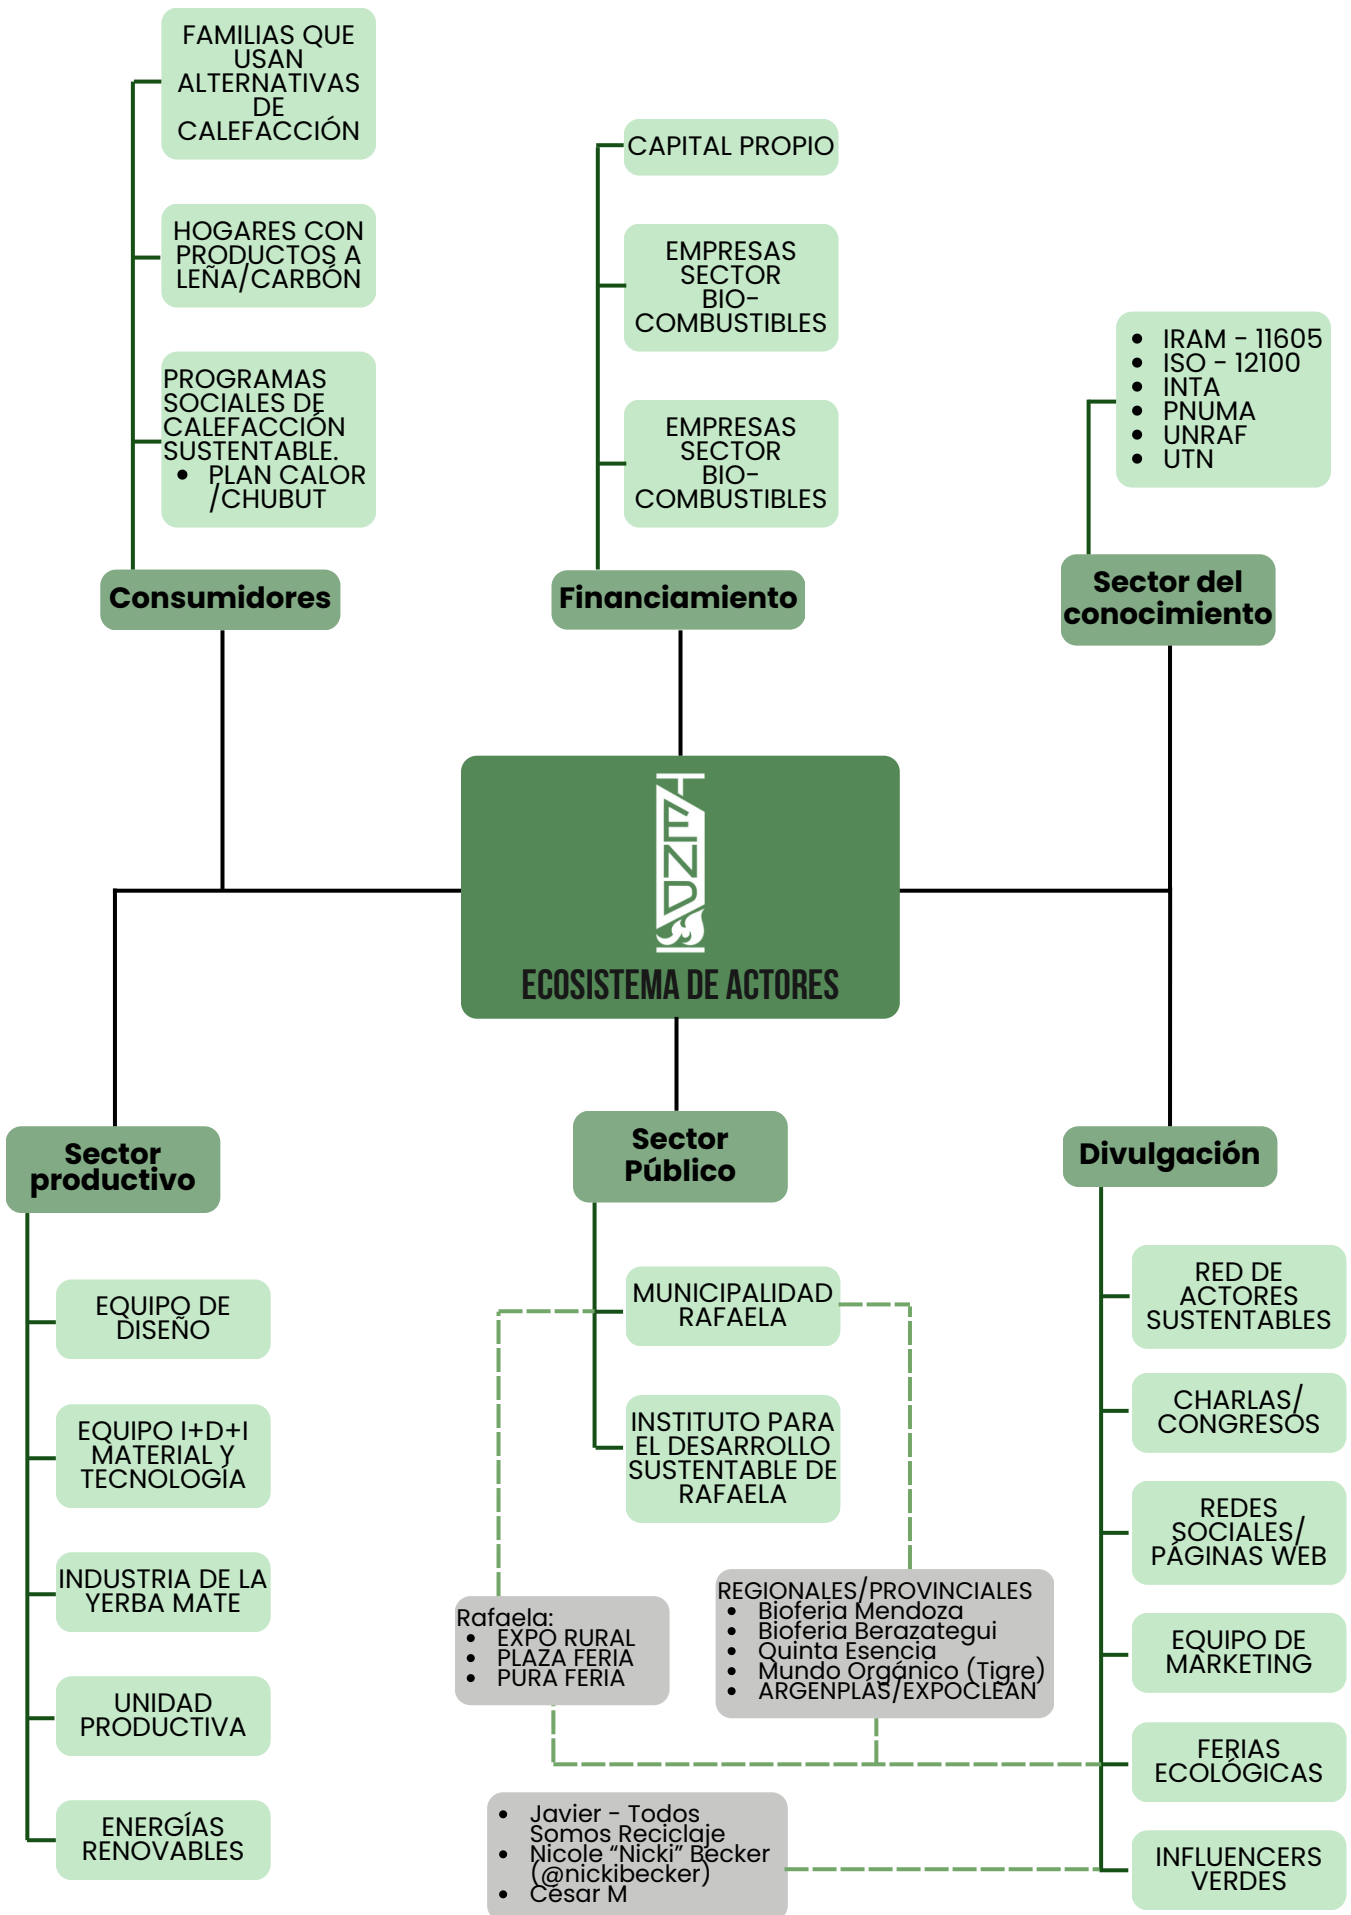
FAMILIAS QUE USAN ALTERNATIVAS DE CALEFACCIÓN

HOGARES CON PRODUCTOS A LEÑA/CARBÓN

PROGRAMAS SOCIALES DE CALEFACCIÓN SUSTENTABLE.
- PLAN CALOR /CHUBUT

Consumidores

CAPITAL PROPIO

EMPRESAS SECTOR BIO-COMBUSTIBLES

EMPRESAS SECTOR BIO-COMBUSTIBLES

Financiamiento

- IRAM - 11605
- ISO - 12100
- INTA
- PNUMA
- UNRAF
- UTN

Sector del conocimiento

ECOSISTEMA DE ACTORES

Sector productivo

EQUIPO DE DISEÑO

EQUIPO I+D+I MATERIAL Y TECNOLOGÍA

INDUSTRIA DE LA YERBA MATE

UNIDAD PRODUCTIVA

ENERGÍAS RENOVABLES

Sector Público

MUNICIPALIDAD RAFAELA

INSTITUTO PARA EL DESARROLLO SUSTENTABLE DE RAFAELA

Rafaela:
- EXPO RURAL
- PLAZA FERIA
- PURA FERIA

REGIONALES/PROVINCIALES
- Bioferia Mendoza
- Bioferia Berazategui
- Quinta Esencia
- Mundo Orgánico (Tigre)
- ARGENPLAS/EXPOCLEAN

- Javier - Todos Somos Reciclaje
- Nicole "Nicki" Becker (@nickibecker)
- César M

Divulgación

RED DE ACTORES SUSTENTABLES

CHARLAS/ CONGRESOS

REDES SOCIALES/ PÁGINAS WEB

EQUIPO DE MARKETING

FERIAS ECOLÓGICAS

INFLUENCERS VERDES